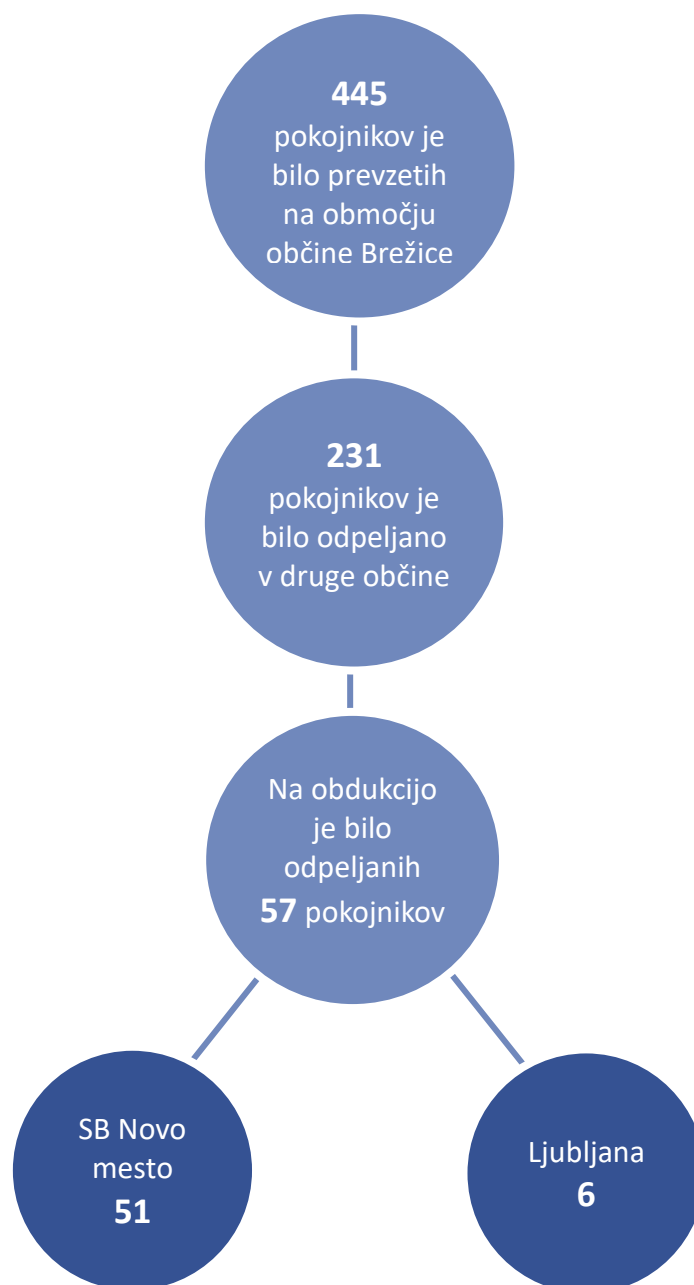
**445** pokojnikov je bilo prevzetih na območju občine Brežice

**231** pokojnikov je bilo odpeljano v druge občine

Na obdukcijo je bilo odpeljanih **57** pokojnikov

SB Novo mesto **51**

Ljubljana **6**